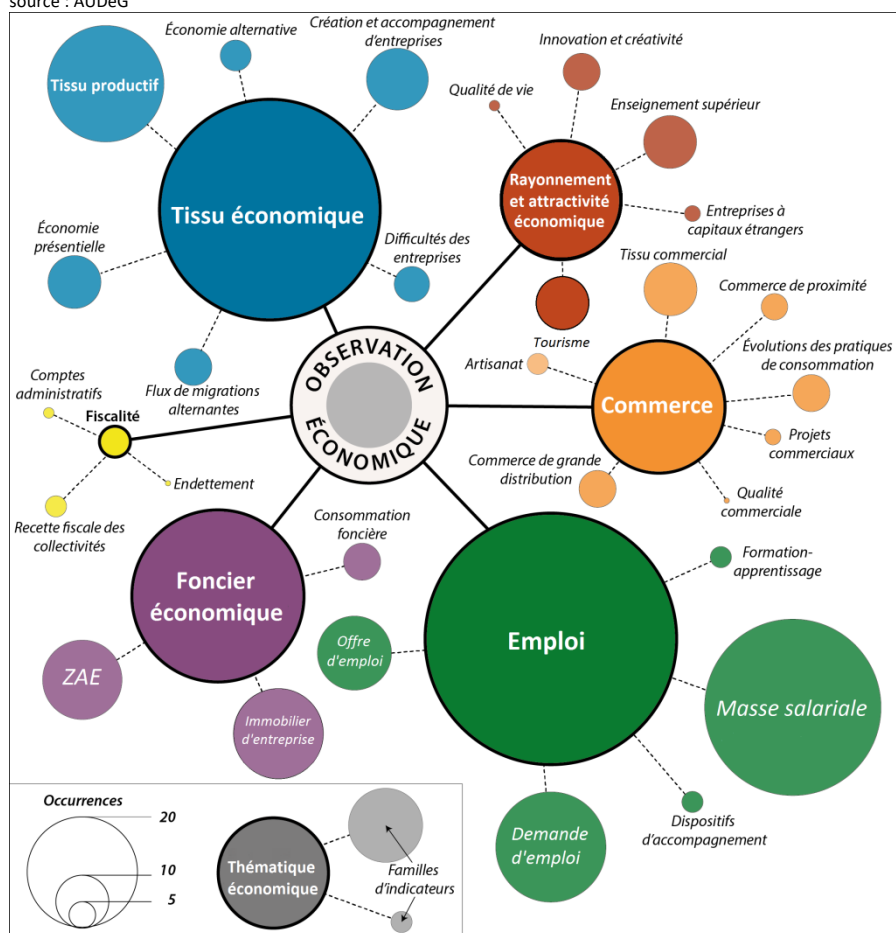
source : AUDeG

OBSERVATION ÉCONOMIQUE

Tissu économique
Tissu productif
Économie alternative
Création et accompagnement d'entreprises
Économie présentielle
Difficultés des entreprises
Flux de migrations alternantes

Rayonnement et attractivité économique
Innovation et créativité
Qualité de vie
Enseignement supérieur
Entreprises à capitaux étrangers
Tourisme

Commerce
Tissu commercial
Commerce de proximité
Évolutions des pratiques de consommation
Artisanat
Projets commerciaux
Commerce de grande distribution
Qualité commerciale

Fiscalité
Comptes administratifs
Endettement
Recette fiscale des collectivités

Foncier économique
Consommation foncière
ZAE
Immobilier d'entreprise

Emploi
Formation-apprentissage
Offre d'emploi
Masse salariale
Dispositifs d'accompagnement
Demande d'emploi

Occurrences
20
10
5
Thématique économique
Familles d'indicateurs